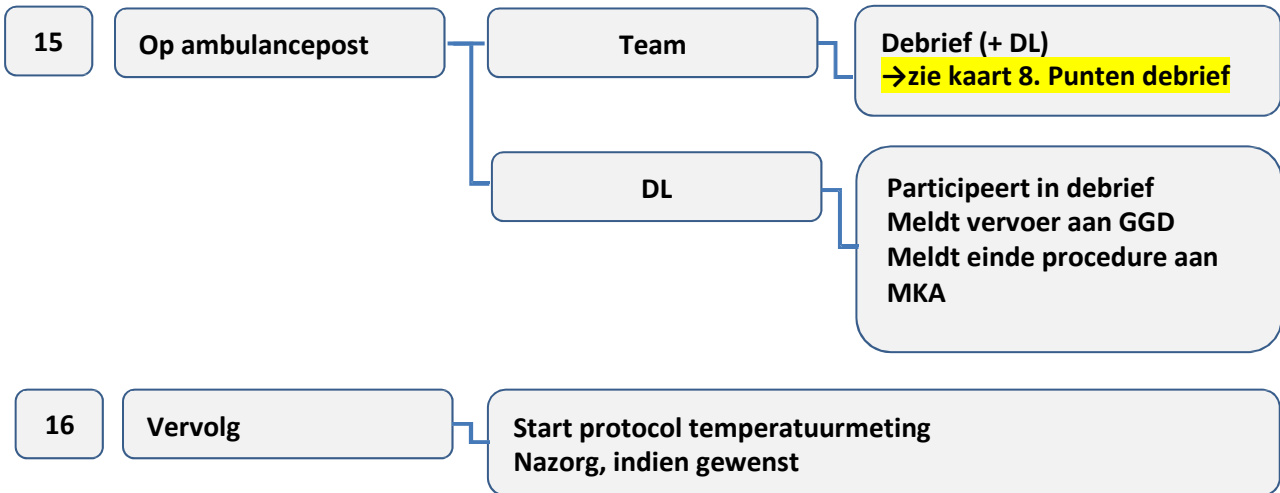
15

Op ambulancepost

Team

Debrief (+ DL)
→zie kaart 8. Punten debrief

DL

Participeert in debrief
Meldt vervoer aan GGD
Meldt einde procedure aan MKA

16

Vervolg

Start protocol temperatuurmeting
Nazorg, indien gewenst